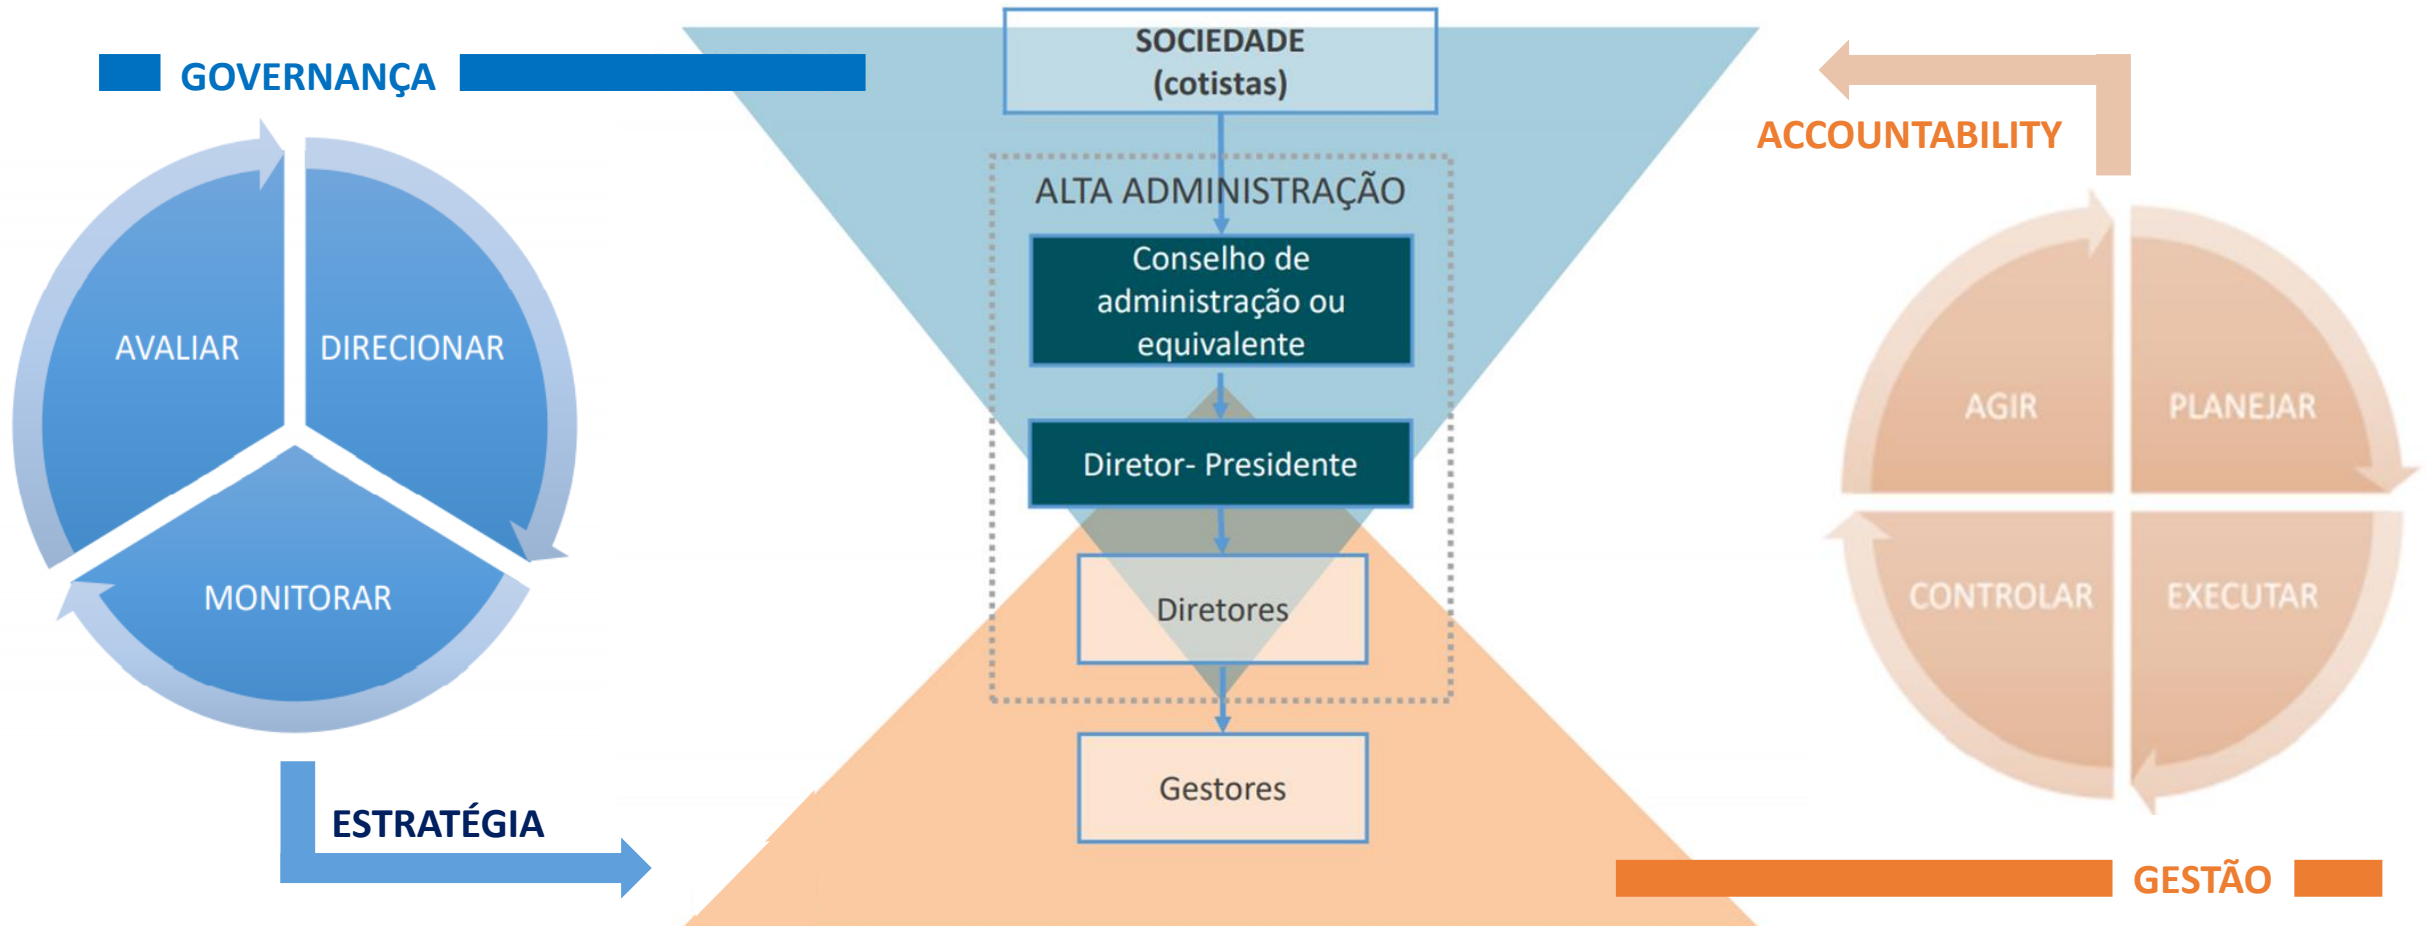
GOVERNANÇA

AVALIAR

DIRECIONAR

MONITORAR

ESTRATÉGIA

SOCIEDADE
(cotistas)

ALTA ADMINISTRAÇÃO

Conselho de administração ou equivalente

Diretor- Presidente

Diretores

Gestores

ACCOUNTABILITY

AGIR

PLANEJAR

CONTROLAR

EXECUTAR

GESTÃO